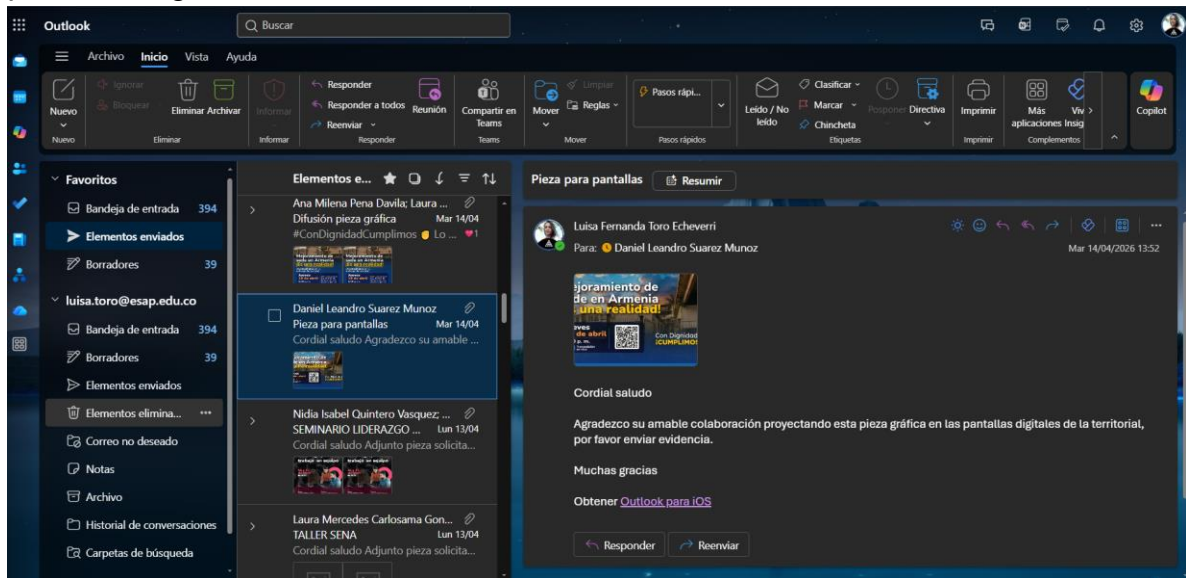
Outlook
Buscar

Archivo Inicio Vista Ayuda

Nuevo
Nuevo
Ignorar
Bloquear
Eliminar Archivar
Eliminar
Informar
Informar
Responder
Responder a todos
Reenviar
Reunión
Responder
Compartir en Teams
Teams
Mover
Limpiar
Reglas
Mover
Pasos rápi...
Pasos rápidos
Leído / No leído
Clasificar
Marcar
Chincheta
Posponer
Directiva
Etiquetas
Imprimir
Imprimir
Más aplicaciones
Viv Insig
Complementos
Copilot

Favoritos
Bandeja de entrada 394
Elementos enviados
Borradores 39
luisa.toro@esap.edu.co
Bandeja de entrada 394
Borradores 39
Elementos enviados
Elementos elimina...
Correo no deseado
Notas
Archivo
Historial de conversaciones
Carpetas de búsqueda

Elementos e...

Ana Milena Pena Davila; Laura ...
Difusión pieza gráfica Mar 14/04
#ConDignidadCumplimos Lo ... 1

Daniel Leandro Suarez Munoz
Pieza para pantallas Mar 14/04
Cordial saludo Agradezco su amable ...

Nidia Isabel Quintero Vasquez; ...
SEMINARIO LIDERAZGO ... Lun 13/04
Cordial saludo Adjunto pieza solicita...

Laura Mercedes Carlosama Gon...
TALLER SENA Lun 13/04
Cordial saludo Adjunto pieza solicita...

Pieza para pantallas
Resumir

Luisa Fernanda Toro Echeverri
Para: Daniel Leandro Suarez Munoz
Mar 14/04/2026 13:52

joramiento de de en Armenia una realidad!
Con Dignidad ¡CUMPLIMOS!

Cordial saludo

Agradezco su amable colaboración proyectando esta pieza gráfica en las pantallas digitales de la territorial, por favor enviar evidencia.

Muchas gracias

Obtener Outlook para iOS

Responder
Reenviar